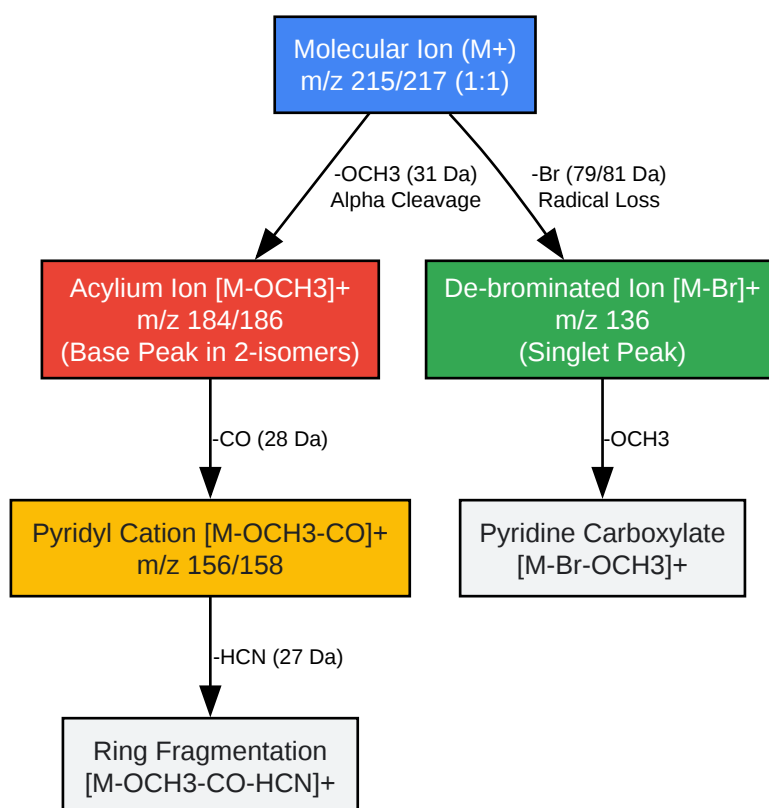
Molecular Ion (M+)
m/z 215/217 (1:1)

-OCH3 (31 Da)
Alpha Cleavage

-Br (79/81 Da)
Radical Loss

Acylium Ion [M-OCH3]+
m/z 184/186
(Base Peak in 2-isomers)

De-brominated Ion [M-Br]+
m/z 136
(Singlet Peak)

-CO (28 Da)

-OCH3

Pyridyl Cation [M-OCH3-CO]+
m/z 156/158

Pyridine Carboxylate
[M-Br-OCH3]+

-HCN (27 Da)

Ring Fragmentation
[M-OCH3-CO-HCN]+